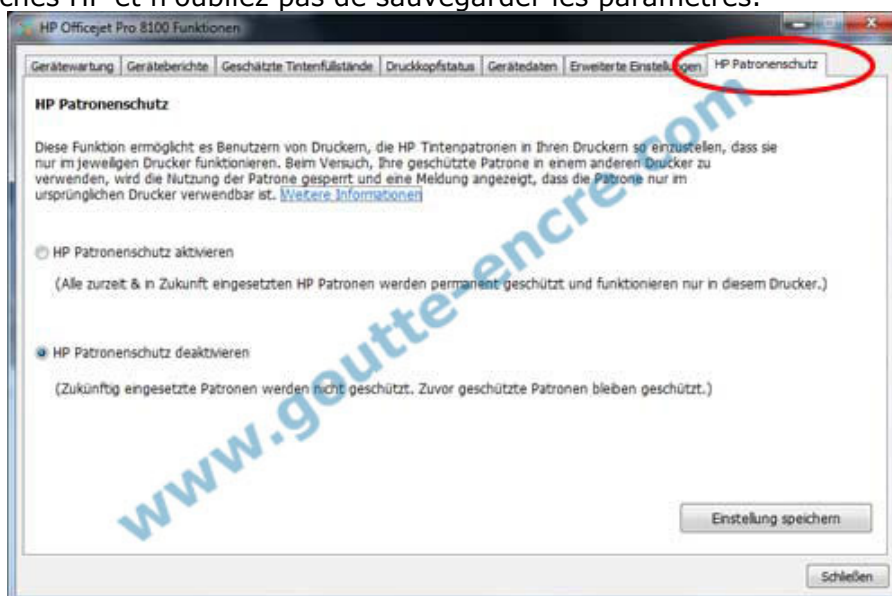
ches HP et n'oubliez pas de sauvegarder les paramètres.

HP Officejet Pro 8100 Funktionen

Gerätewartung | Geräteberichte | Geschätzte Tintenfüllstände | Druckkopfstatus | Gerätedaten | Erweiterte Einstellungen | HP Patronenschutz

HP Patronenschutz

Diese Funktion ermöglicht es Benutzern von Druckern, die HP Tintenpatronen in Ihren Druckern so einzustellen, dass sie nur im jeweiligen Drucker funktionieren. Beim Versuch, Ihre geschützte Patrone in einem anderen Drucker zu verwenden, wird die Nutzung der Patrone gesperrt und eine Meldung angezeigt, dass die Patrone nur im ursprünglichen Drucker verwendbar ist. Weitere Informationen

HP Patronenschutz aktivieren

(Alle zurzeit & in Zukunft eingesetzten HP Patronen werden permanent geschützt und funktionieren nur in diesem Drucker.)

HP Patronenschutz deaktivieren

(Zukünftig eingesetzte Patronen werden nicht geschützt. Zuvor geschützte Patronen bleiben geschützt.)

www.goutte-encre.com

Einstellung speichern

Schließen